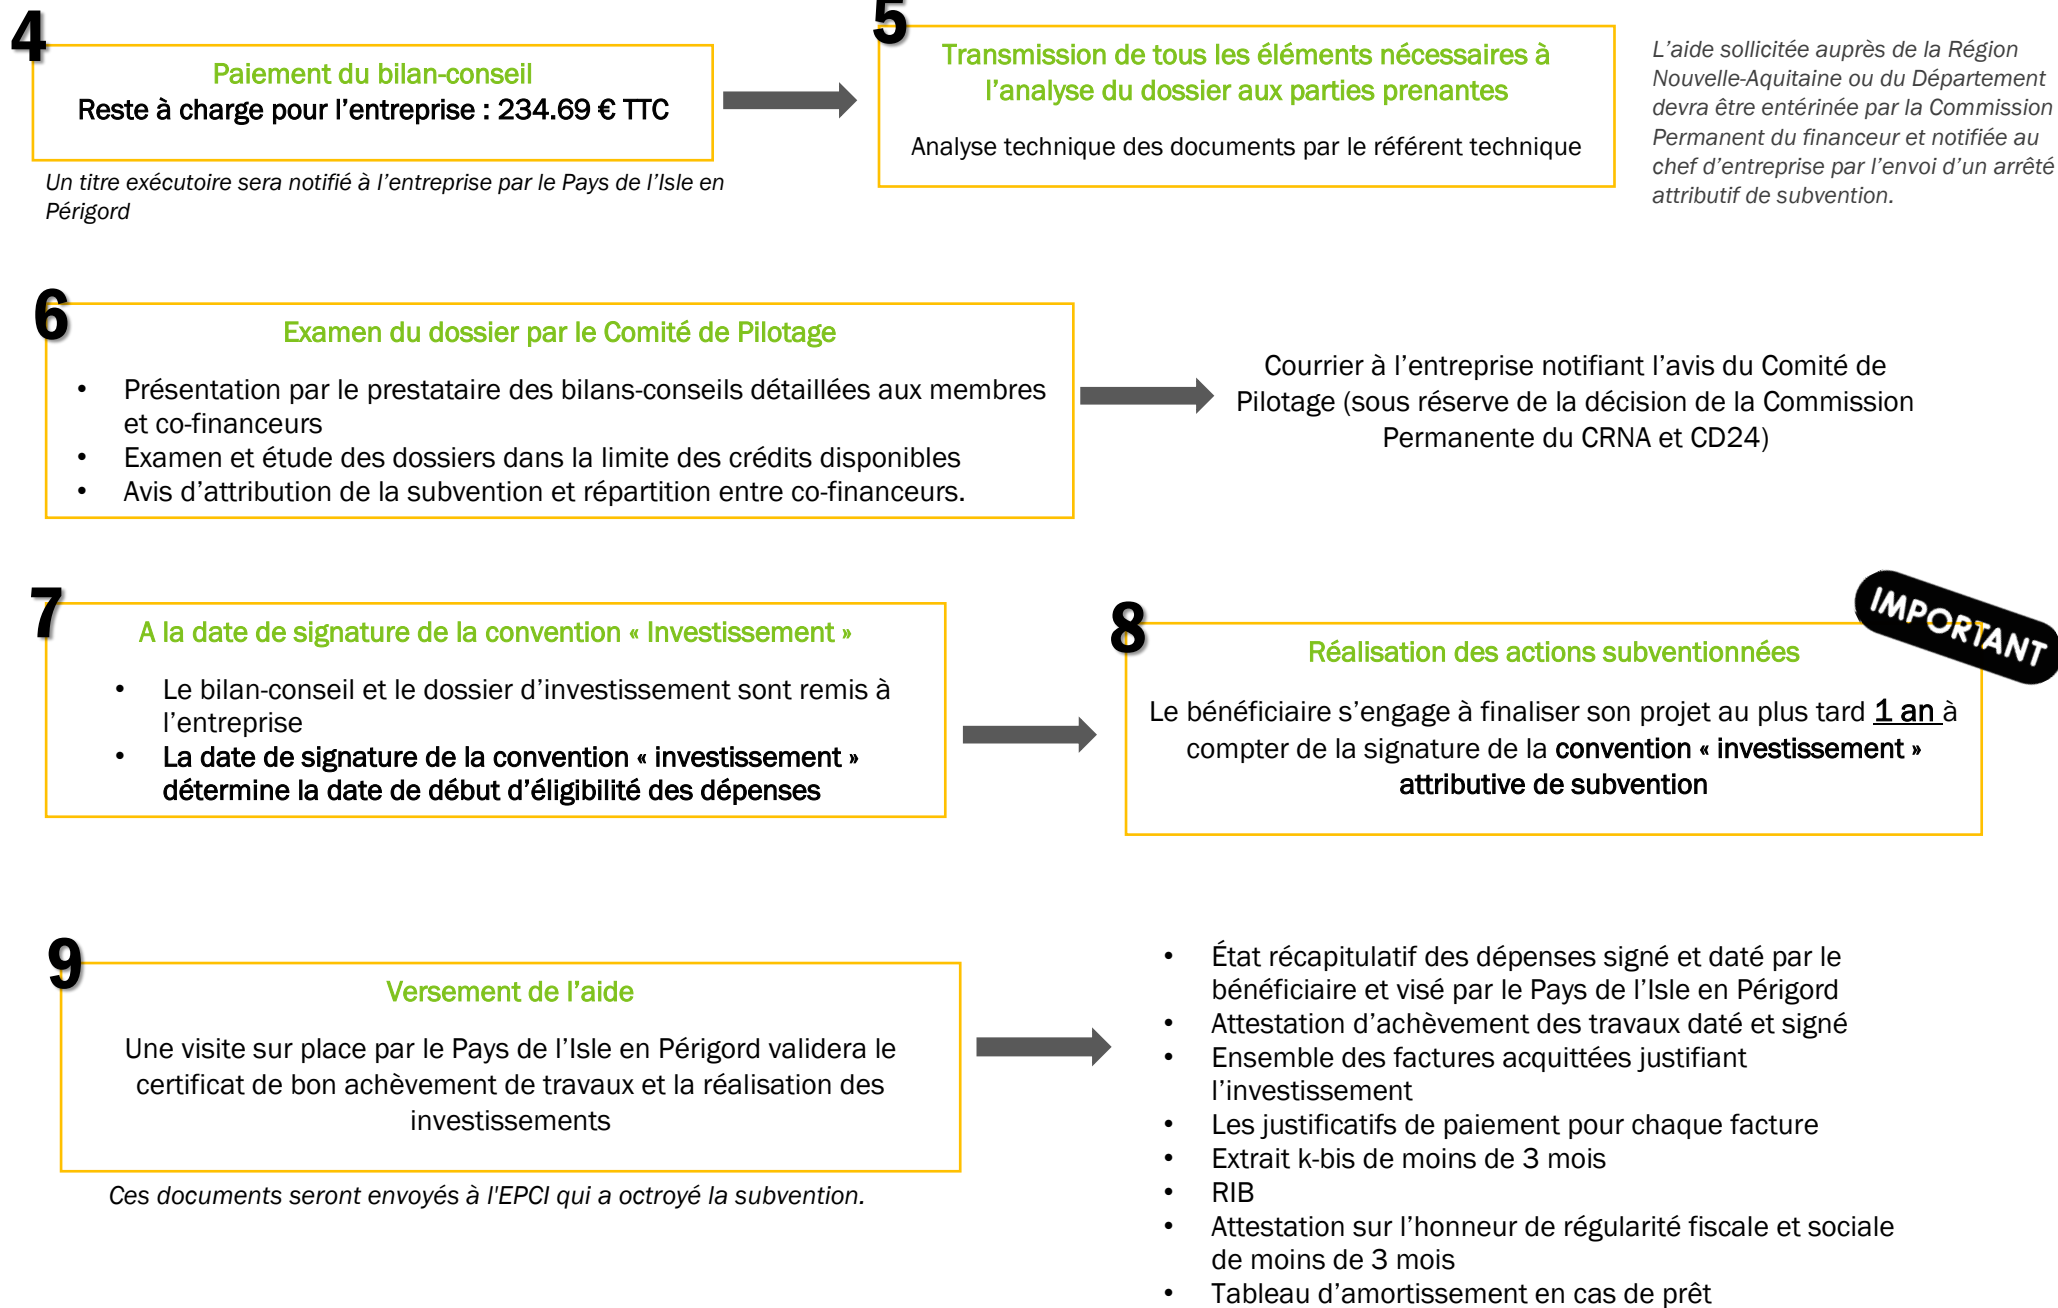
4

Paiement du bilan-conseil
Reste à charge pour l'entreprise : 234.69 € TTC

Un titre exécutoire sera notifié à l'entreprise par le Pays de l'Isle en Périgord

5

Transmission de tous les éléments nécessaires à l'analyse du dossier aux parties prenantes

Analyse technique des documents par le référent technique

L'aide sollicitée auprès de la Région Nouvelle-Aquitaine ou du Département devra être entérinée par la Commission Permanent du financeur et notifiée au chef d'entreprise par l'envoi d'un arrêté attributif de subvention.

6

Examen du dossier par le Comité de Pilotage

- Présentation par le prestataire des bilans-conseils détaillées aux membres et co-financeurs
- Examen et étude des dossiers dans la limite des crédits disponibles
- Avis d'attribution de la subvention et répartition entre co-financeurs.

Courrier à l'entreprise notifiant l'avis du Comité de Pilotage (sous réserve de la décision de la Commission Permanente du CRNA et CD24)

7

A la date de signature de la convention « Investissement »

- Le bilan-conseil et le dossier d'investissement sont remis à l'entreprise
- La date de signature de la convention « investissement » détermine la date de début d'éligibilité des dépenses

8

IMPORTANT

Réalisation des actions subventionnées

Le bénéficiaire s'engage à finaliser son projet au plus tard 1 an à compter de la signature de la convention « investissement » attributive de subvention

9

Versement de l'aide

Une visite sur place par le Pays de l'Isle en Périgord validera le certificat de bon achèvement de travaux et la réalisation des investissements

Ces documents seront envoyés à l'EPCI qui a octroyé la subvention.

- État récapitulatif des dépenses signé et daté par le bénéficiaire et visé par le Pays de l'Isle en Périgord
- Attestation d'achèvement des travaux daté et signé
- Ensemble des factures acquittées justifiant l'investissement
- Les justificatifs de paiement pour chaque facture
- Extrait k-bis de moins de 3 mois
- RIB
- Attestation sur l'honneur de régularité fiscale et sociale de moins de 3 mois
- Tableau d'amortissement en cas de prêt